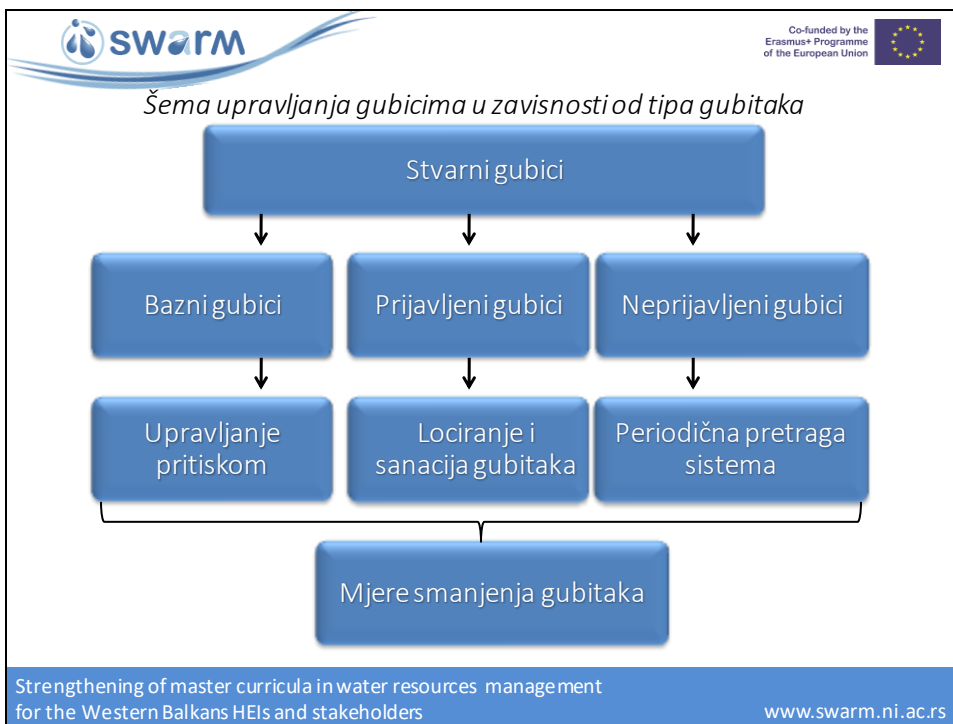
swarm

Co-funded by the Erasmus+ Programme of the European Union

Šema upravljanja gubicima u zavisnosti od tipa gubitaka

Stvarni gubici

Bazni gubici

Prijavljeni gubici

Neprijavljeni gubici

Upravljanje pritiskom

Lociranje i sanacija gubitaka

Periodična pretraga sistema

Mjere smanjenja gubitaka

Strengthening of master curricula in water resources management for the Western Balkans HEIs and stakeholders

www.swarm.ni.ac.rs